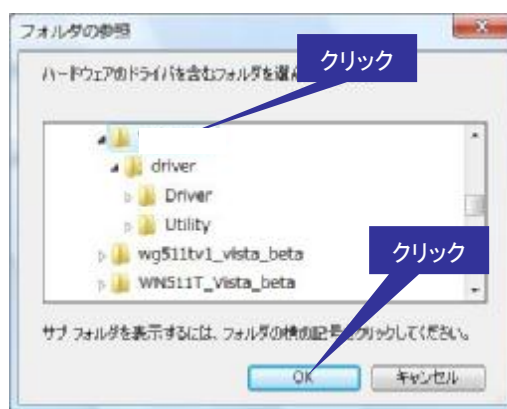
フォルダの参照

ハードウェアのドライバを含むフォルダを選ん

クリック

driver

Driver

Utility

wg511tv1_vista_beta

WN511T_Vista_beta

クリック

サブ フォルダを表示するには、フォルダの横の記号をクリックしてください。

OK

キャンセル